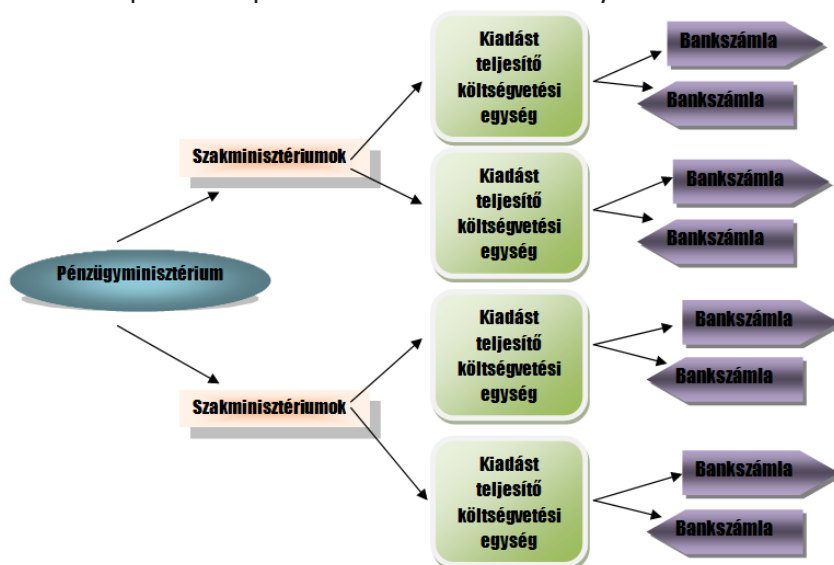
Pénzügyminisztérium

Szakminisztériumok

Kiadást teljesítő költségvetési egység

Bankszámla

Bankszámla

Kiadást teljesítő költségvetési egység

Bankszámla

Bankszámla

Szakminisztériumok

Kiadást teljesítő költségvetési egység

Bankszámla

Bankszámla

Kiadást teljesítő költségvetési egység

Bankszámla

Bankszámla